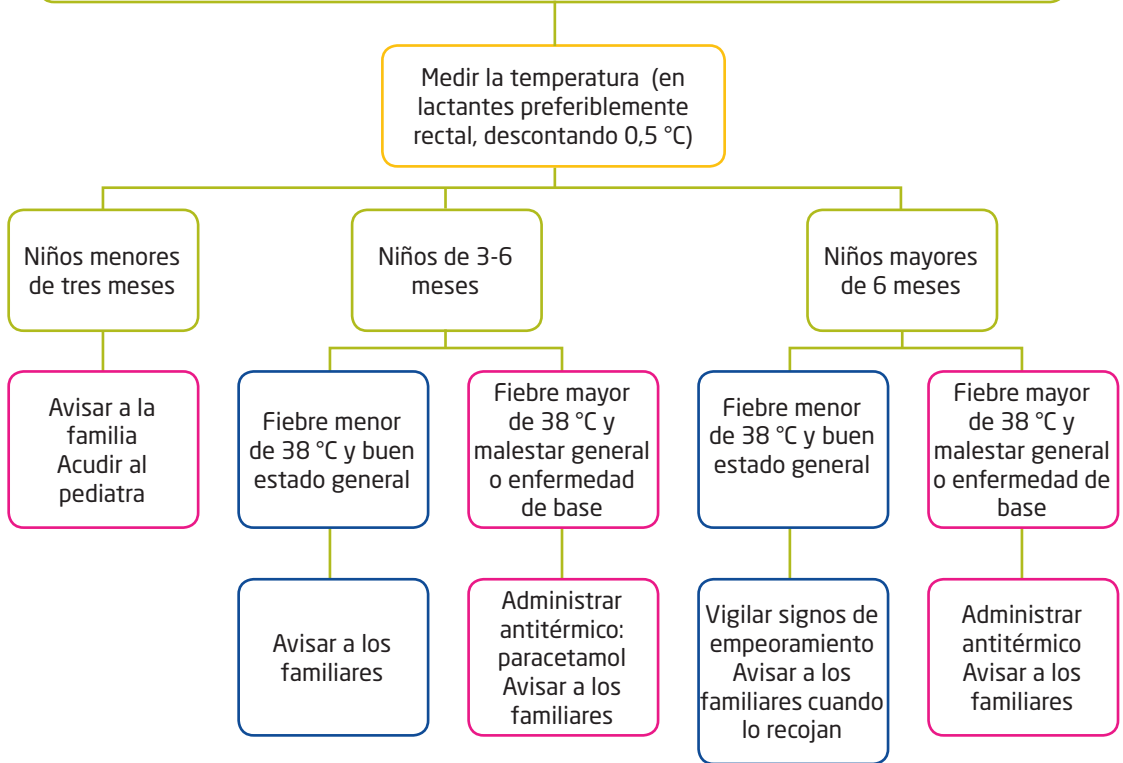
Medir la temperatura (en lactantes preferiblemente rectal, descontando 0,5 °C)

Niños menores de tres meses

Avisar a la familia
Acudir al pediatra

Niños de 3-6 meses

Fiebre menor de 38 °C y buen estado general

Avisar a los familiares

Fiebre mayor de 38 °C y malestar general o enfermedad de base

Administrar antitérmico: paracetamol
Avisar a los familiares

Niños mayores de 6 meses

Fiebre menor de 38 °C y buen estado general

Vigilar signos de empeoramiento
Avisar a los familiares cuando lo recojan

Fiebre mayor de 38 °C y malestar general o enfermedad de base

Administrar antitérmico
Avisar a los familiares